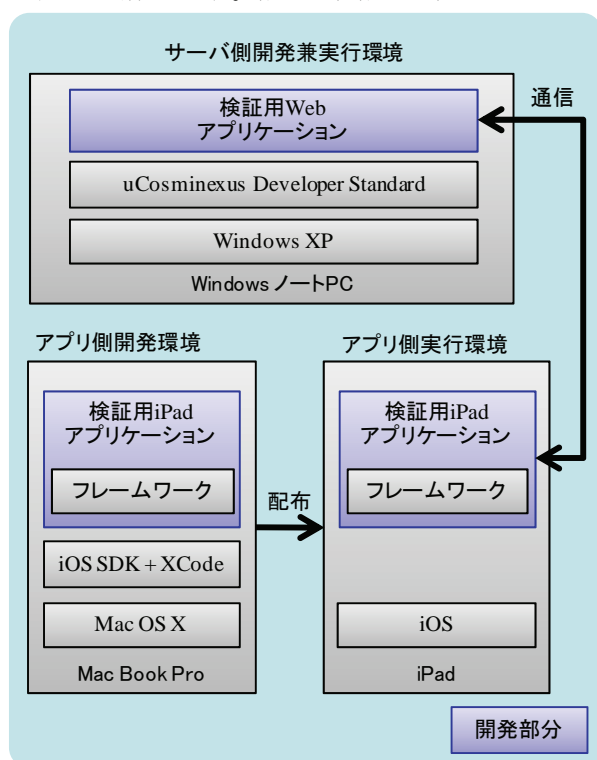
サーバ側開発兼実行環境

検証用Web
アプリケーション

uCosminexus Developer Standard

Windows XP

Windows ノートPC

通信

アプリ側開発環境

検証用iPad
アプリケーション

フレームワーク

iOS SDK + XCode

Mac OS X

Mac Book Pro

配布

アプリ側実行環境

検証用iPad
アプリケーション

フレームワーク

iOS

iPad

開発部分